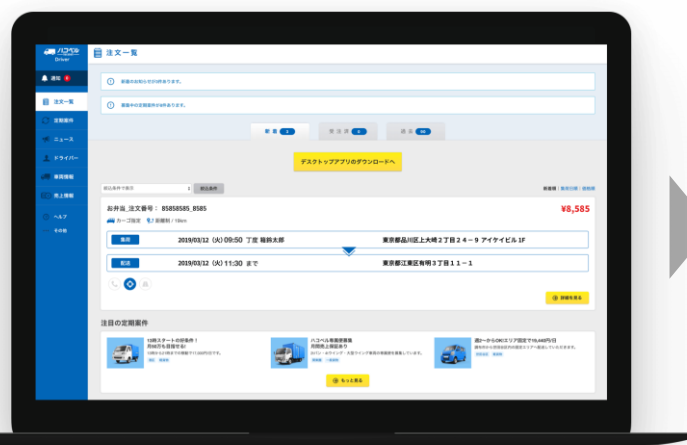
ハコベル Driver

注文一覧

通知

注文一覧
定期案件
ニュース
ドライバー
車両情報
売上情報
ヘルプ
その他

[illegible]
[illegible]

新着 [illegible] | 受注済 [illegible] | 過去 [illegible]

デスクトップアプリのダウンロードへ

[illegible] | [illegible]

新着順 | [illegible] | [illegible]

お弁当_注文番号： 85858585_8585

¥8,585

カーゴ指定 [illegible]

集荷 2019/03/12（火）09:50 丁度 稲妻太郎 東京都品川区上大崎２丁目２４－９ アイケイビル 1F

配送 2019/03/12（火）11:30 まで 東京都江東区有明３丁目１１－１

詳細を見る

注目の定期案件

12時スタートの好条件！ 月8日も貸切可！
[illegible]

ハコベル専属便募集 月収売上保証あり
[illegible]

週2～からOK!エリア固定で10,440円/日
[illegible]

もっと見る